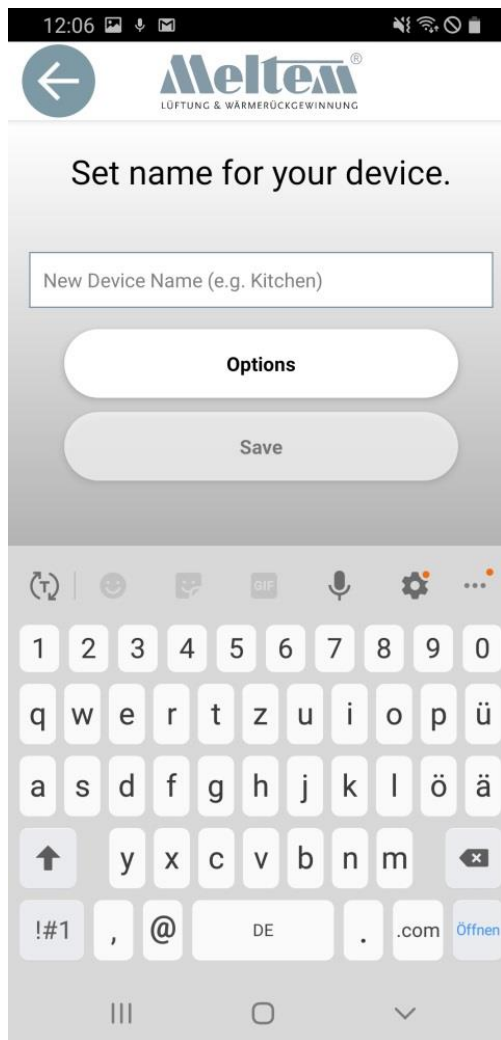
12:06

Meltem®
LÜFTUNG & WÄRMERÜCKGEWINNUNG

Set name for your device.

New Device Name (e.g. Kitchen)

Options

Save

GIF

1 2 3 4 5 6 7 8 9 0
q w e r t z u i o p ü
a s d f g h j k l ö ä
y x c v b n m
!#1 , @ DE . .com Öffnen